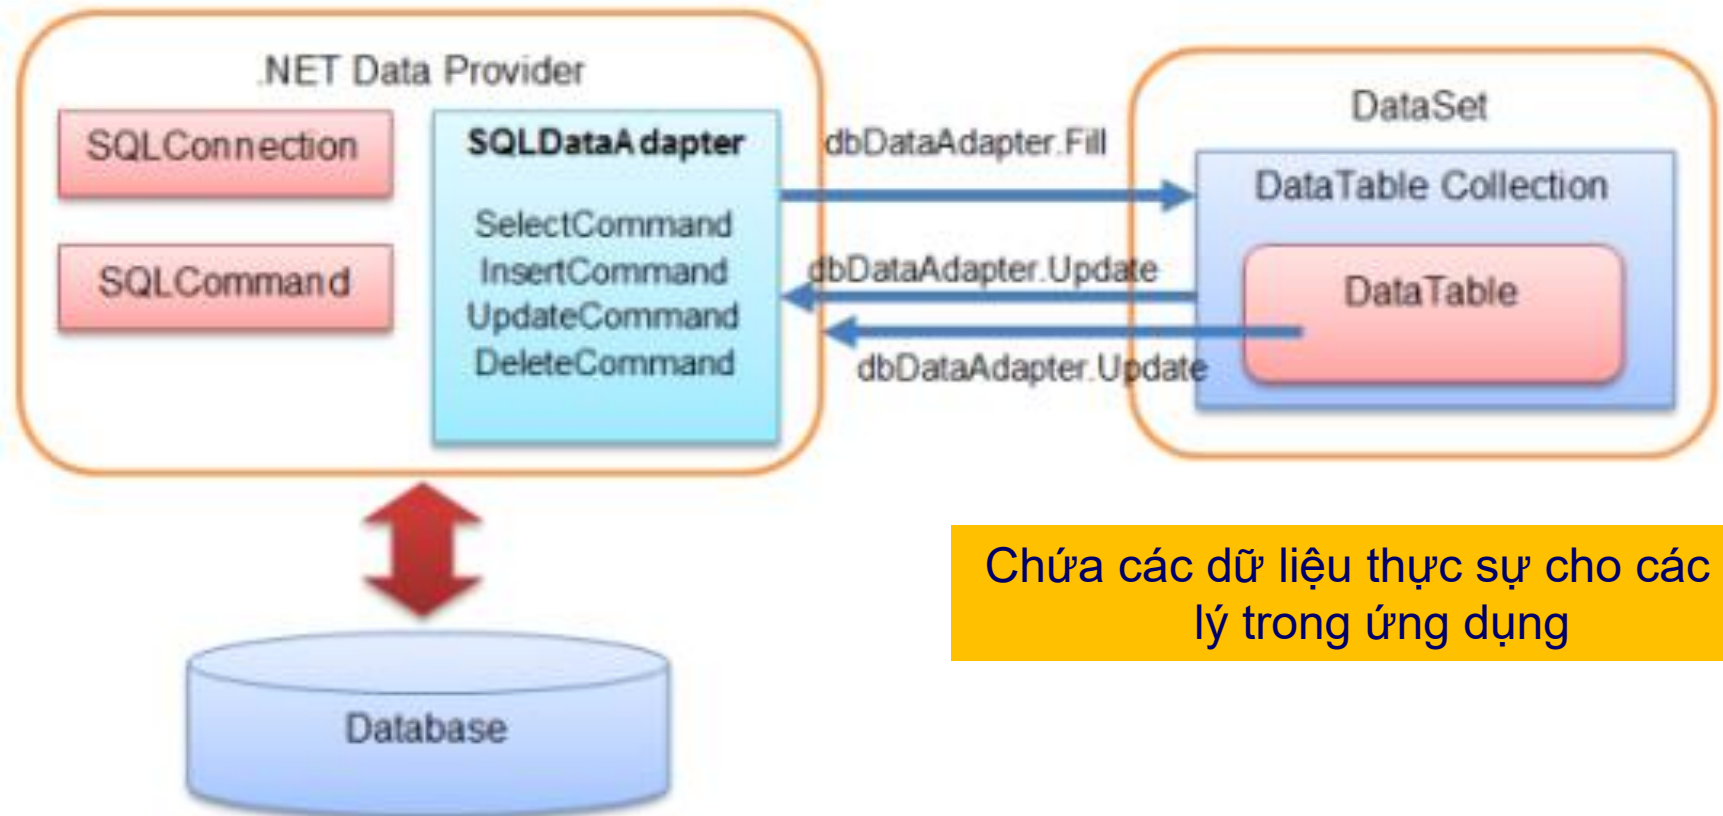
.NET Data Provider

SQLConnection

SQLCommand

SQLDataAdapter

SelectCommand
InsertCommand
UpdateCommand
DeleteCommand

dbDataAdapter.Fill

dbDataAdapter.Update

dbDataAdapter.Update

DataSet

DataTable Collection

DataTable

Database

Chứa các dữ liệu thực sự cho các lý trong ứng dụng